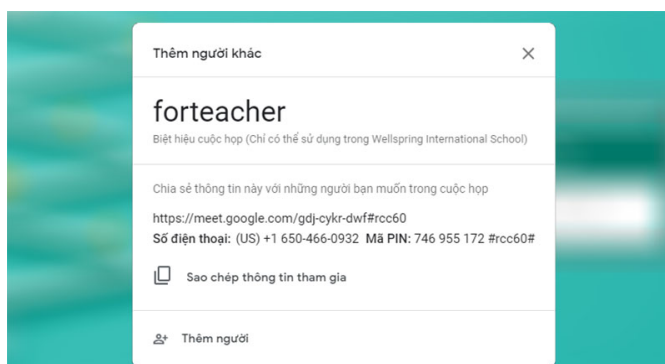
Thêm người khác

×

forteacher

Biệt hiệu cuộc họp (Chỉ có thể sử dụng trong Wellspring International School)

Chia sẻ thông tin này với những người bạn muốn trong cuộc họp

https://meet.google.com/gdj-cykr-dwf#rcc60

Số điện thoại: (US) +1 650-466-0932 Mã PIN: 746 955 172 #rcc60#

Sao chép thông tin tham gia

Thêm người